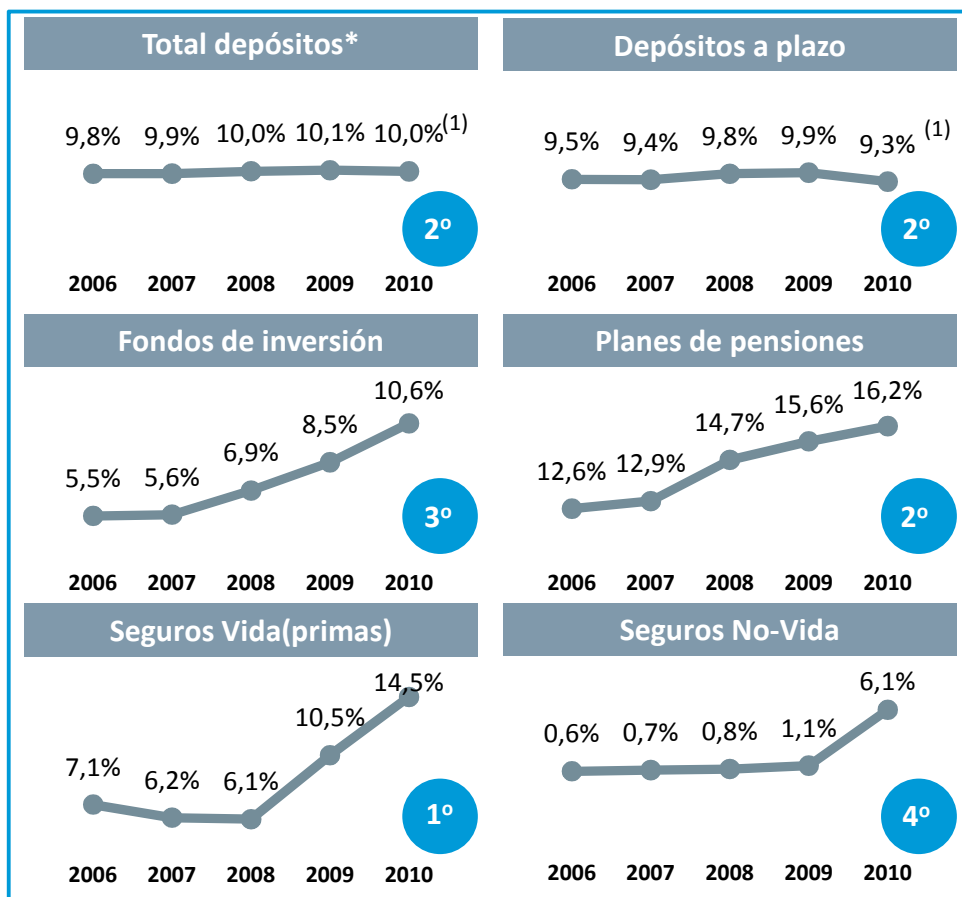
Total depósitos*

9,8% 9,9% 10,0% 10,1% 10,0%$^{(1)}$

2º

2006 2007 2008 2009 2010

Depósitos a plazo

9,5% 9,4% 9,8% 9,9% 9,3% $^{(1)}$

2º

2006 2007 2008 2009 2010

Fondos de inversión

5,5% 5,6% 6,9% 8,5% 10,6%

3º

2006 2007 2008 2009 2010

Planes de pensiones

12,6% 12,9% 14,7% 15,6% 16,2%

2º

2006 2007 2008 2009 2010

Seguros Vida(primas)

7,1% 6,2% 6,1% 10,5% 14,5%

1º

2006 2007 2008 2009 2010

Seguros No-Vida

0,6% 0,7% 0,8% 1,1% 6,1%

4º

2006 2007 2008 2009 2010